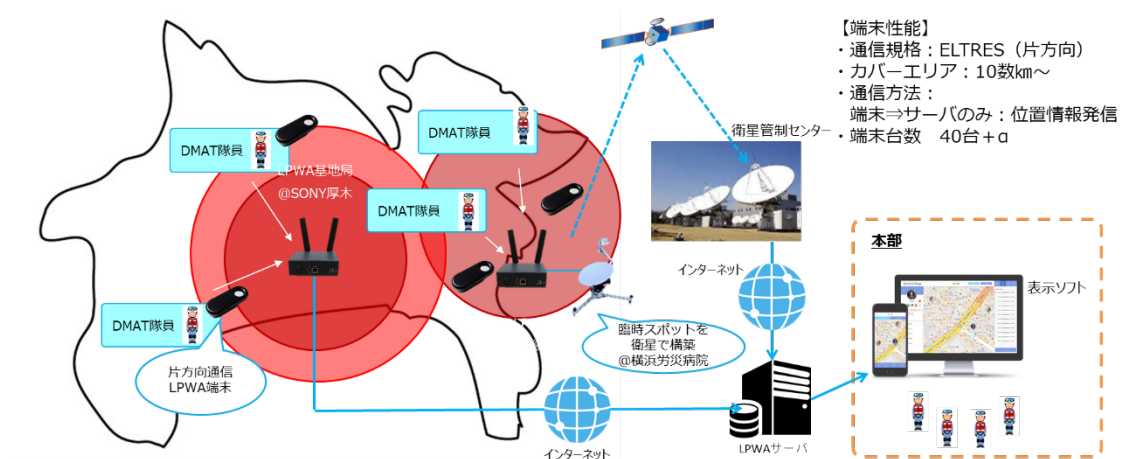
【端末性能】
・通信規格：ELTRES（片方向）
・カバーエリア：10数㎞～
・通信方法：
　端末⇒サーバのみ：位置情報発信
・端末台数　40台＋α

DMAT隊員

LPWA基地局
@SONY厚木

DMAT隊員

DMAT隊員

DMAT隊員

片方向通信
LPWA端末

衛星管制センター

インターネット

臨時スポットを
衛星で構築
@横浜労災病院

インターネット

LPWAサーバ

本部

表示ソフト